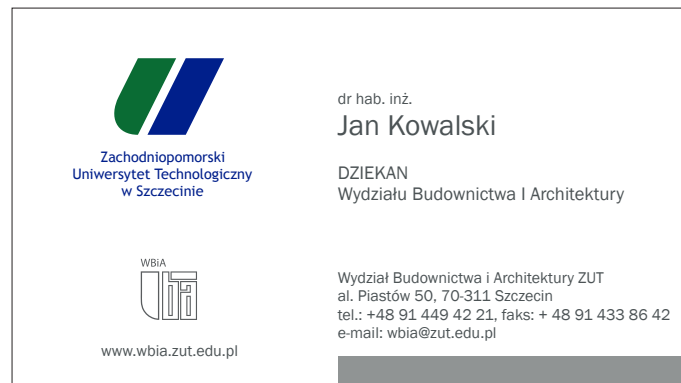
Zachodniopomorski
Uniwersytet Technologiczny
w Szczecinie

WBiA

www.wbia.zut.edu.pl

dr hab. inż.
Jan Kowalski

DZIEKAN
Wydziału Budownictwa I Architektury

Wydział Budownictwa i Architektury ZUT
al. Piastów 50, 70-311 Szczecin
tel.: +48 91 449 42 21, faks: + 48 91 433 86 42
e-mail: wbia@zut.edu.pl